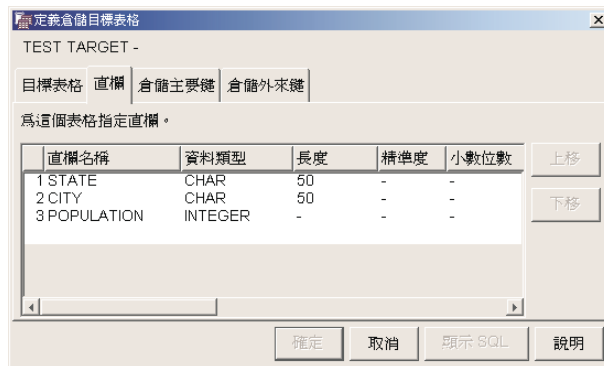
定義倉儲目標表格

TEST TARGET -

目標表格 直欄 倉儲主要鍵 倉儲外來鍵

爲這個表格指定直欄。

| | 直欄名稱 | 資料類型 | 長度 | 精準度 | 小數位數 |
|---|---|---|---|---|---|
| 1 | STATE | CHAR | 50 | - | - |
| 2 | CITY | CHAR | 50 | - | - |
| 3 | POPULATION | INTEGER | - | - | - |

上移
下移

確定 取消 顯示 SQL 說明